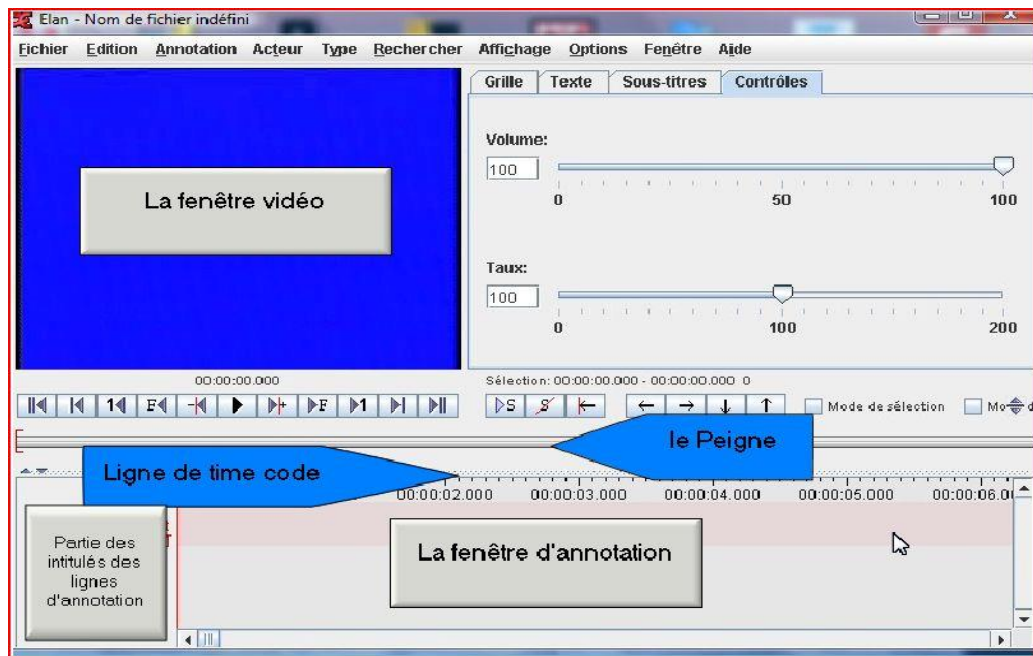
Elan - Nom de fichier indéfini

Fichier Edition Annotation Acteur Type Rechercher Affichage Options Fenêtre Aide

Grille Texte Sous-titres Contrôles

Volume:
100
0 50 100

Taux:
100
0 100 200

La fenêtre vidéo

00:00:00.000

Sélection: 00:00:00.000 - 00:00:00.000 0

F S F 1 S

Mode de sélection Mo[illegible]

le Peigne

Ligne de time code

00:00:02.000 00:00:03.000 00:00:04.000 00:00:05.000 00:00:06.0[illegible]

Partie des intitulés des lignes d'annotation

La fenêtre d'annotation